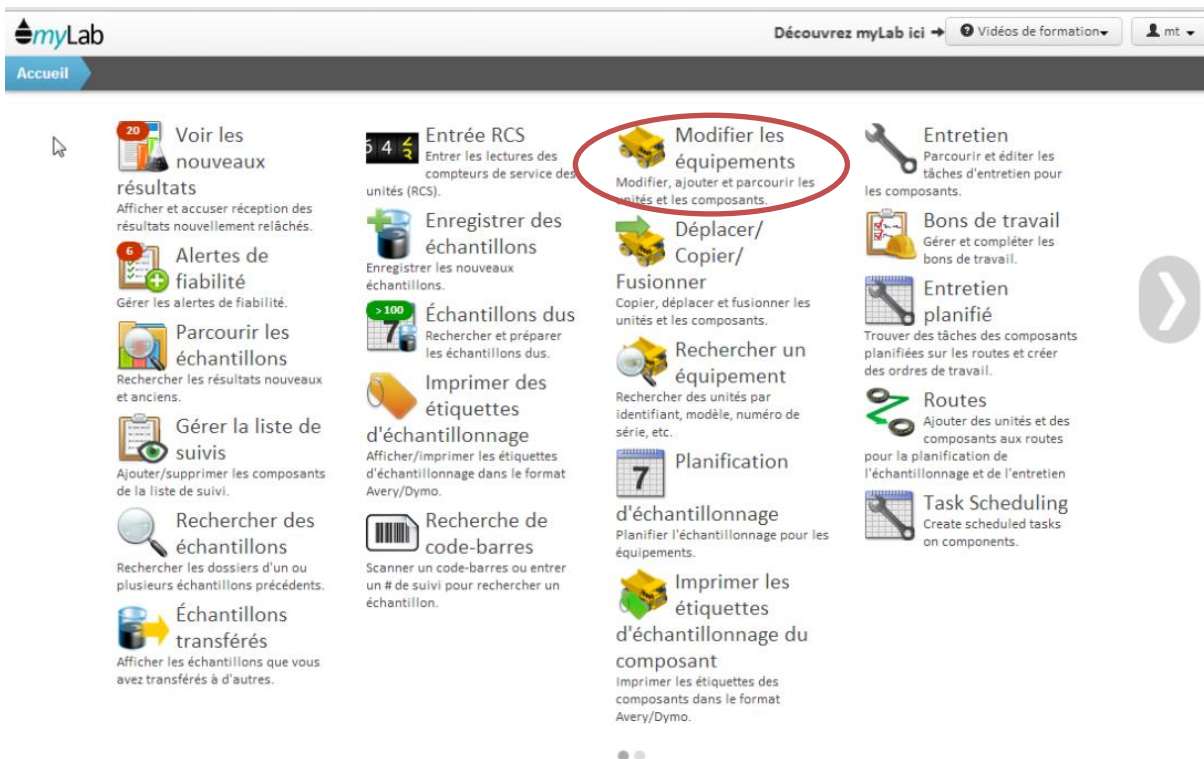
myLab

Découvrez myLab ici ➔ Vidéos de formation mt

Accueil

20 Voir les nouveaux résultats
Afficher et accuser réception des résultats nouvellement relâchés.

6 Alertes de fiabilité
Gérer les alertes de fiabilité.

Parcourir les échantillons
Rechercher les résultats nouveaux et anciens.

Gérer la liste de suivis
Ajouter/supprimer les composants de la liste de suivi.

Rechercher des échantillons
Rechercher les dossiers d'un ou plusieurs échantillons précédents.

Échantillons transférés
Afficher les échantillons que vous avez transférés à d'autres.

6 4 Entrée RCS
Entrer les lectures des compteurs de service des unités (RCS).

Enregistrer des échantillons
Enregistrer les nouveaux échantillons.

>100 7 Échantillons dus
Rechercher et préparer les échantillons dus.

Imprimer des étiquettes d'échantillonnage
Afficher/imprimer les étiquettes d'échantillonnage dans le format Avery/Dymo.

Recherche de code-barres
Scanner un code-barres ou entrer un # de suivi pour rechercher un échantillon.

Modifier les équipements
Modifier, ajouter et parcourir les unités et les composants.

Déplacer/ Copier/ Fusionner
Copier, déplacer et fusionner les unités et les composants.

Rechercher un équipement
Rechercher des unités par identifiant, modèle, numéro de série, etc.

7 Planification d'échantillonnage
Planifier l'échantillonnage pour les équipements.

Imprimer les étiquettes d'échantillonnage du composant
Imprimer les étiquettes des composants dans le format Avery/Dymo.

Entretien
Parcourir et éditer les tâches d'entretien pour les composants.

Bons de travail
Gérer et compléter les bons de travail.

Entretien planifié
Trouver des tâches des composants planifiées sur les routes et créer des ordres de travail.

Routes
Ajouter des unités et des composants aux routes pour la planification de l'échantillonnage et de l'entretien

Task Scheduling
Create scheduled tasks on components.